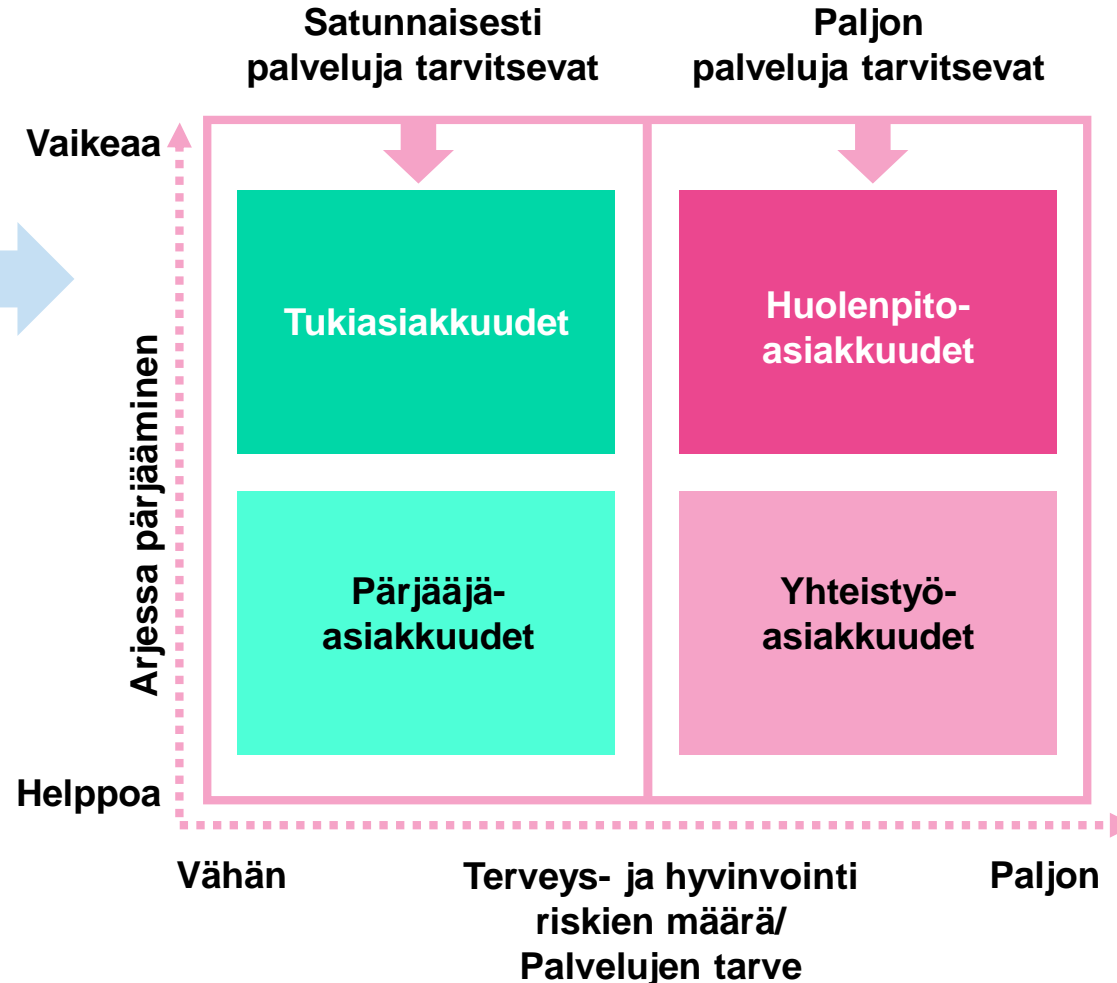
Satunnaisesti palveluja tarvitsevat

Paljon palveluja tarvitsevat

Vaikeaa

Arjessa pärjääminen

Helppoa

Tukiasiakkuudet

Huolenpitoasiakkuudet

Pärjääjäasiakkuudet

Yhteistyöasiakkuudet

Vähän

Terveys- ja hyvinvointi riskien määrä/ Palvelujen tarve

Paljon